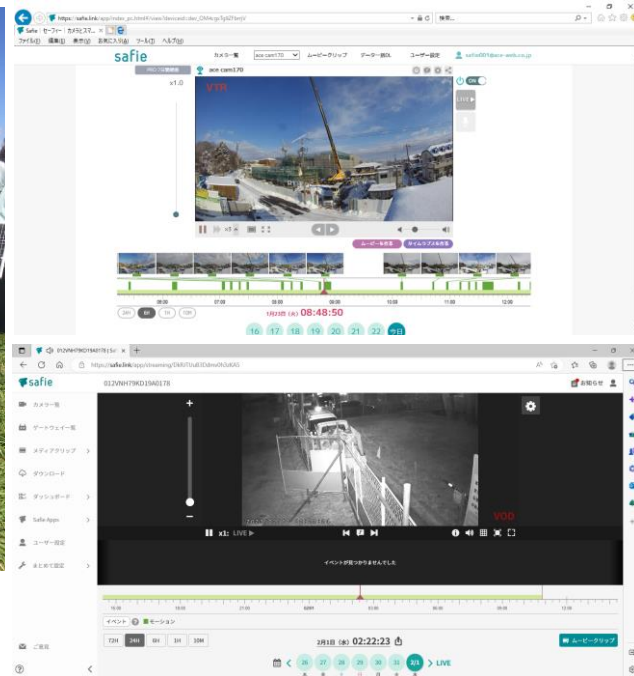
https://safie.link/app/index_pc.html#/view/devicelist/dev_ON4cgx7g4ZIbmjV
検索...
Safie セーフィー | カメラビュー
ファイル(F) 編集(E) 表示(V) お気に入り(A) ツール(T) ヘルプ(H)
safie
カメラ一覧
ace cam170
ムービークリップ
データー解析
ユーザー設定
safie001@ace-web.co.jp
ace cam170
x1.0
VTR
ON
LIVE
ムービー保存
タイムラプス保存
x5
24H
6H
1H
10M
06:00
07:00
08:00
09:00
10:00
11:00
12:00
1月23日 (水) 08:48:50
16
17
18
19
20
21
22
今日

012VNH79KD19A0178
https://safie.link/app/streaming/D6fiTUu83Dzmv0h2dGKG
safie
012VNH79KD19A0178
お知らせ
カメラ一覧
ゲートウェイ一覧
メディアクリップ
ダウンロード
ダッシュボード
Safie Apps
ユーザー設定
まとめて設定
ご意見
x1
LIVE
V00
イベントが見つかりませんでした
イベント
モーション
72H
24H
6H
1H
10M
2月1日 (水) 02:22:23
ムービークリップ
26
27
28
29
30
31
2/1
LIVE